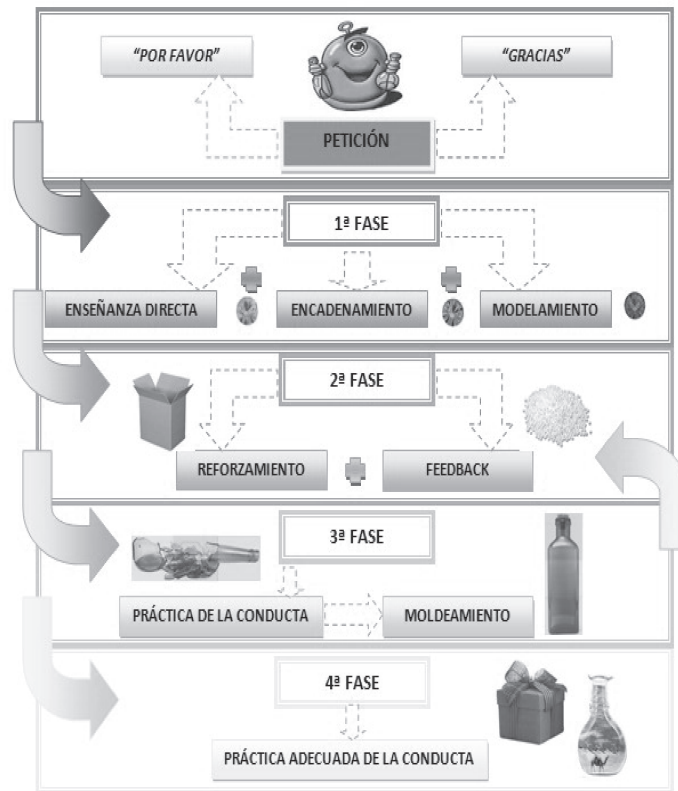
"POR FAVOR"

"GRACIAS"

PETICIÓN

1ª FASE

ENSEÑANZA DIRECTA

ENCADENAMIENTO

MODELAMIENTO

2ª FASE

REFORZAMIENTO

FEEDBACK

3ª FASE

PRÁCTICA DE LA CONDUCTA

MOLDEAMIENTO

4ª FASE

PRÁCTICA ADECUADA DE LA CONDUCTA